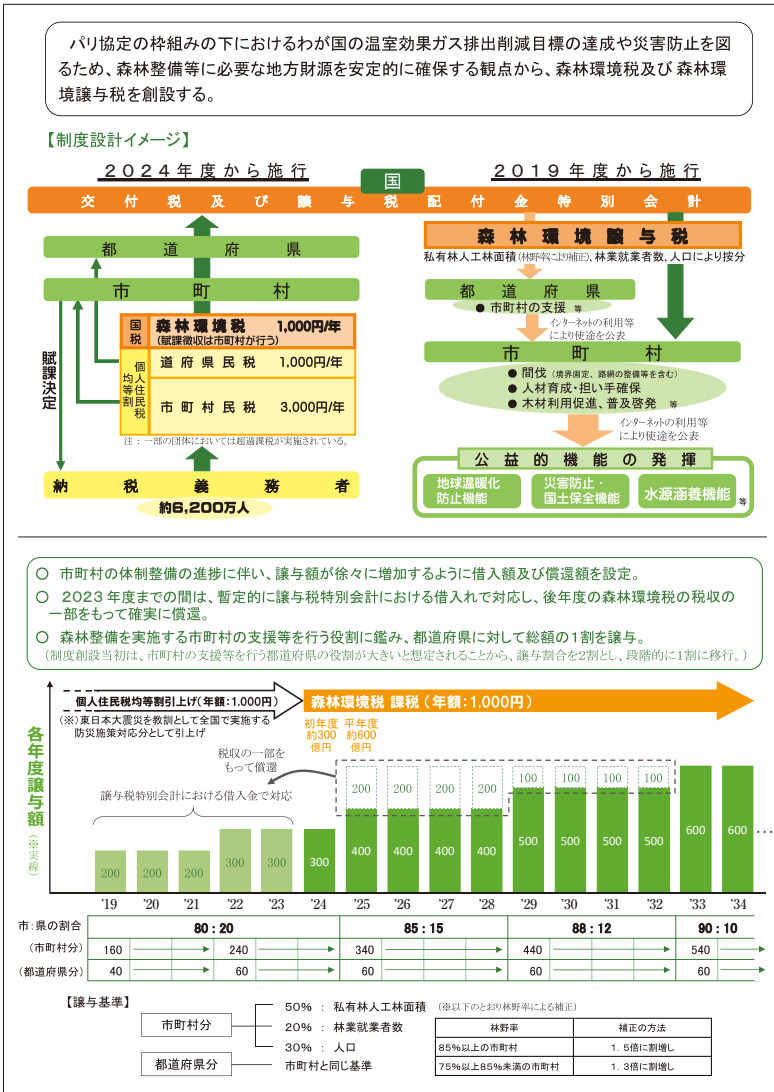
パリ協定の枠組みの下におけるわが国の温室効果ガス排出削減目標の達成や災害防止を図るため、森林整備等に必要な地方財源を安定的に確保する観点から、森林環境税及び 森林環境譲与税を創設する。

【制度設計イメージ】

２０２４年度から施行

２０１９年度から施行

国

交付税及び譲与税配付金特別会計

森林環境譲与税

私有林人工林面積（林野率により補正）、林業就業者数、人口により按分

都道府県

都道府県

● 市町村の支援 等

インターネットの利用等により使途を公表

市町村

市町村

● 間伐（境界画定、路網の整備等を含む）
● 人材育成・担い手確保
● 木材利用促進、普及啓発 等

インターネットの利用等により使途を公表

公益的機能の発揮

地球温暖化防止機能

災害防止・国土保全機能

水源涵養機能 等

賦課決定

| 国税 | 森林環境税 （賦課徴収は市町村が行う） | 1,000円/年 |
|---|---|---|
| 個人住民税均等割 | 道府県民税 | 1,000円/年 |
| | 市町村民税 | 3,000円/年 |

注：一部の団体においては超過課税が実施されている。

納税義務者

約6,200万人

○ 市町村の体制整備の進捗に伴い、譲与額が徐々に増加するように借入額及び償還額を設定。
○ 2023年度までの間は、暫定的に譲与税特別会計における借入れで対応し、後年度の森林環境税の税収の一部をもって確実に償還。
○ 森林整備を実施する市町村の支援等を行う役割に鑑み、都道府県に対して総額の１割を譲与。
（制度創設当初は、市町村の支援等を行う都道府県の役割が大きいと想定されることから、譲与割合を２割とし、段階的に１割に移行。）

個人住民税均等割引上げ（年額：1,000円）
（※）東日本大震災を教訓として全国で実施する防災施策対応分として引上げ

森林環境税 課税（年額：1,000円）

初年度約300億円

平年度約600億円

各年度譲与額（※実線）

税収の一部をもって償還

譲与税特別会計における借入金で対応

| '19 | '20 | '21 | '22 | '23 | '24 | '25 | '26 | '27 | '28 | '29 | '30 | '31 | '32 | '33 | '34 |
|---|---|---|---|---|---|---|---|---|---|---|---|---|---|---|---|
| 200 | 200 | 200 | 300 | 300 | 300 | 400 (200) | 400 (200) | 400 (200) | 400 (200) | 500 (100) | 500 (100) | 500 (100) | 500 (100) | 600 | 600 … |

| 市：県の割合 | 80：20 | | 85：15 | 88：12 | 90：10 |
|---|---|---|---|---|---|
| （市町村分） | 160 | 240 | 340 | 440 | 540 |
| （都道府県分） | 40 | 60 | 60 | 60 | 60 |

【譲与基準】

市町村分
50％ ： 私有林人工林面積 （※以下のとおり林野率による補正）
20％ ： 林業就業者数
30％ ： 人口

都道府県分
市町村と同じ基準

| 林野率 | 補正の方法 |
|---|---|
| 85%以上の市町村 | 1．5倍に割増し |
| 75%以上85%未満の市町村 | 1．3倍に割増し |